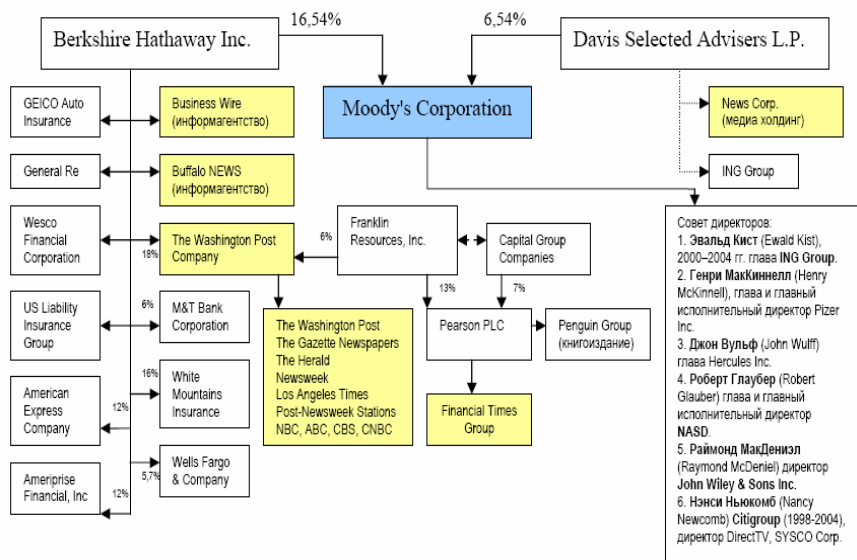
Berkshire Hathaway Inc.

16,54%

6,54%

Davis Selected Advisers L.P.

Moody's Corporation

GEICO Auto Insurance

Business Wire (информагентство)

News Corp. (медиа холдинг)

General Re

Buffalo NEWS (информагентство)

ING Group

Wesco Financial Corporation

18%

The Washington Post Company

6%

Franklin Resources, Inc.

Capital Group Companies

US Liability Insurance Group

6%

M&T Bank Corporation

13%

7%

The Washington Post
The Gazette Newspapers
The Herald
Newsweek
Los Angeles Times
Post-Newsweek Stations
NBC, ABC, CBS, CNBC

Pearson PLC

Penguin Group (книгоиздание)

American Express Company

12%

16%

White Mountains Insurance

Financial Times Group

Ameriprise Financial, Inc

12%

5,7%

Wells Fargo & Company

Совет директоров:
1. Эвальд Кист (Ewald Kist), 2000–2004 гг. глава ING Group.
2. Генри МакКиннелл (Henry McKinnell), глава и главный исполнительный директор Pizer Inc.
3. Джон Вульф (John Wulff) глава Hercules Inc.
4. Роберт Глаубер (Robert Glauber) глава и главный исполнительный директор NASD.
5. Раймонд МакДениэл (Raymond McDeniel) директор John Wiley & Sons Inc.
6. Нэнси Ньюкомб (Nancy Newcomb) Citigroup (1998-2004), директор DirectTV, SYSCO Corp.